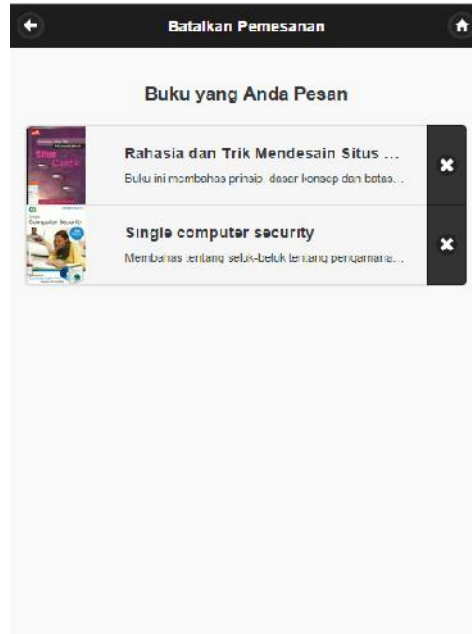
Batalkan Pemesanan

Buku yang Anda Pesan

Rahasia dan Trik Mendesain Situs ...
Buku ini membahas prinsip dasar konsep dan batas...

Single computer security
Membahas tentang seluk-beluk tentang pengamana...